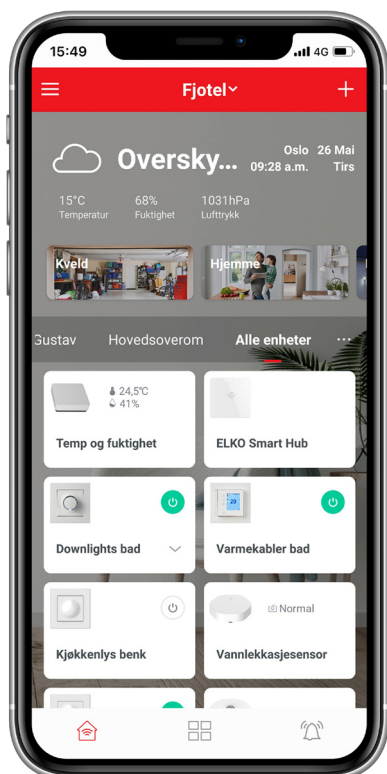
15:49 4G

Fjotel

Oversky...

Oslo 26 Mai
09:28 a.m. Tirs

15°C
Temperatur

68%
Fuktighet

1031hPa
Lufttrykk

Kveld

Hjemme

Gustav Hovedsoverom Alle enheter ···

24,5℃
41%

Temp og fuktighet

ELKO Smart Hub

Downlights bad

Varmekabler bad

Kjøkkenlys benk

Normal

Vannlekkasjesensor